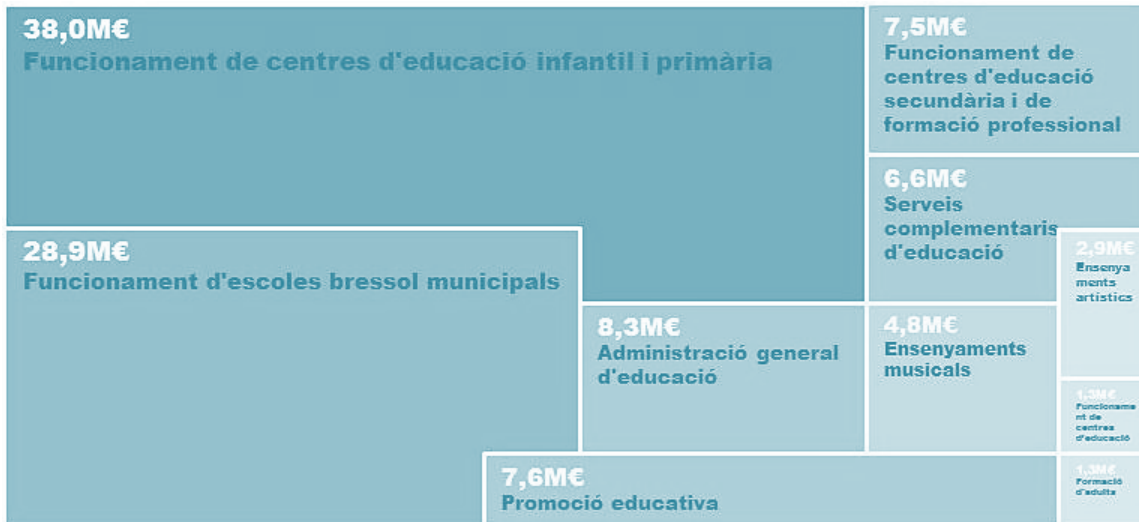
38,0M€
Funcionament de centres d'educació infantil i primària

7,5M€
Funcionament de centres d'educació secundària i de formació professional

6,6M€
Serveis complementaris d'educació

28,9M€
Funcionament d'escoles bressol municipals

2,9M€
Ensenyaments artístics

8,3M€
Administració general d'educació

4,8M€
Ensenyaments musicals

1,3M€
Funcionament de centres d'educació

7,6M€
Promoció educativa

1,3M€
Formació d'adults